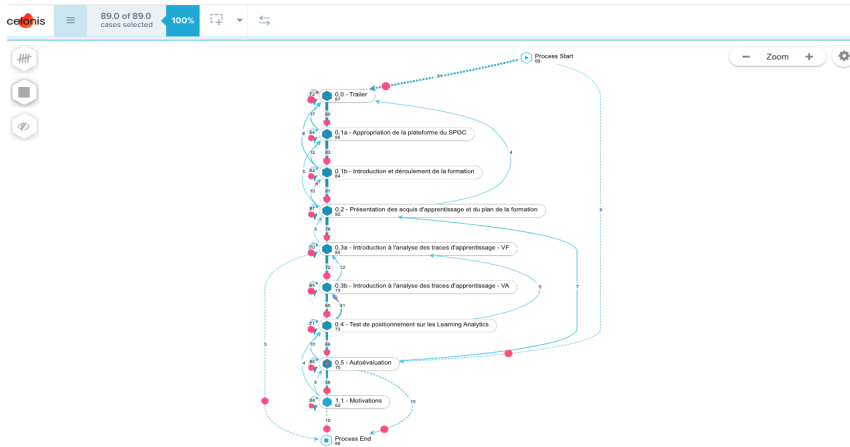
celonis

89.0 of 89.0
cases selected

100%

Zoom

Process Start
89

50

0.0 - Trailer
87

0.1a - Appropriation de la plateforme du SPOC
85

0.1b - Introduction et déroulement de la formation
84

0.2 - Présentation des acquis d'apprentissage et du plan de la formation
82

0.3a - Introduction à l'analyse des traces d'apprentissage - VF
80

0.3b - Introduction à l'analyse des traces d'apprentissage - VA
73

0.4 - Test de positionnement sur les Learning Analytics
73

0.5 - Autoévaluation
75

1.1 - Motivations
62

Process End
89

80
83
81
78
72
12
65
51
66
58
18
15
4
5
7
8
5
4
5
10
12
17